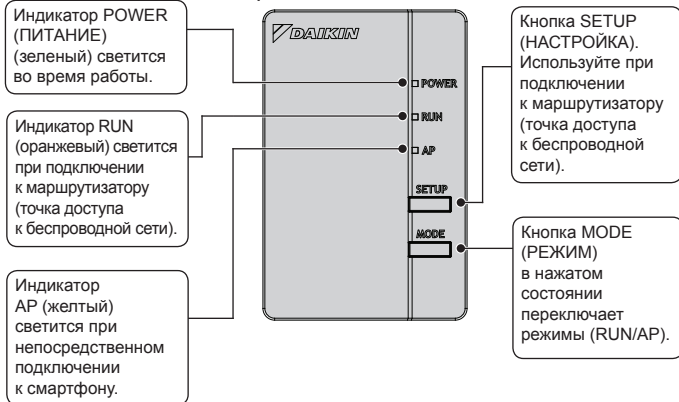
Индикатор POWER (ПИТАНИЕ) (зеленый) светится во время работы.

Индикатор RUN (оранжевый) светится при подключении к маршрутизатору (точка доступа к беспроводной сети).

Индикатор AP (желтый) светится при непосредственном подключении к смартфону.

DAIKIN

POWER

RUN

AP

SETUP

MODE

Кнопка SETUP (НАСТРОЙКА). Используйте при подключении к маршрутизатору (точка доступа к беспроводной сети).

Кнопка MODE (РЕЖИМ) в нажатом состоянии переключает режимы (RUN/AP).